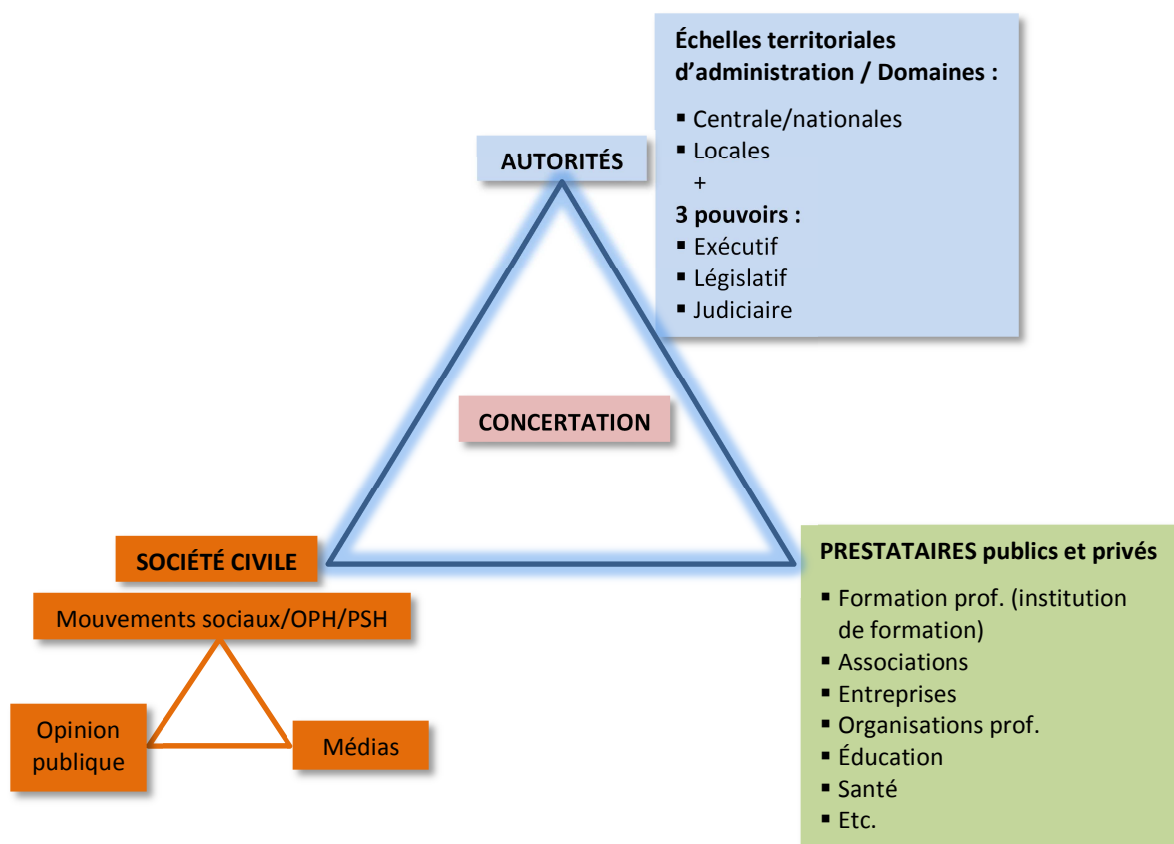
Échelles territoriales d'administration / Domaines :

- Centrale/nationales
- Locales
+
3 pouvoirs :
- Exécutif
- Législatif
- Judiciaire

AUTORITÉS

CONCERTATION

SOCIÉTÉ CIVILE

Mouvements sociaux/OPH/PSH

Opinion publique

Médias

PRESTATAIRES publics et privés

- Formation prof. (institution de formation)
- Associations
- Entreprises
- Organisations prof.
- Éducation
- Santé
- Etc.